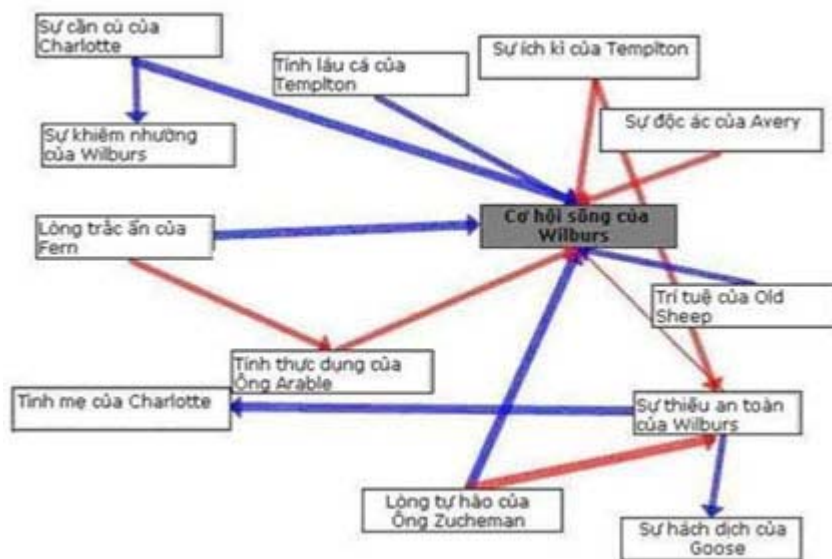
Sự cần cù của Charlotte

Tính láu cá của Tempiton

Sự ích kỉ của Tempiton

Sự khiêm nhường của Wilburs

Sự độc ác của Avery

Lòng trắc ẩn của Fern

Cơ hội sống của Wilburs

Trí tuệ của Old Sheep

Tính thực dụng của Ông Arable

Tình mẹ của Charlotte

Sự thiếu an toàn của Wilburs

Lòng tự hào của Ông Zucheman

Sự hách dịch của Goose